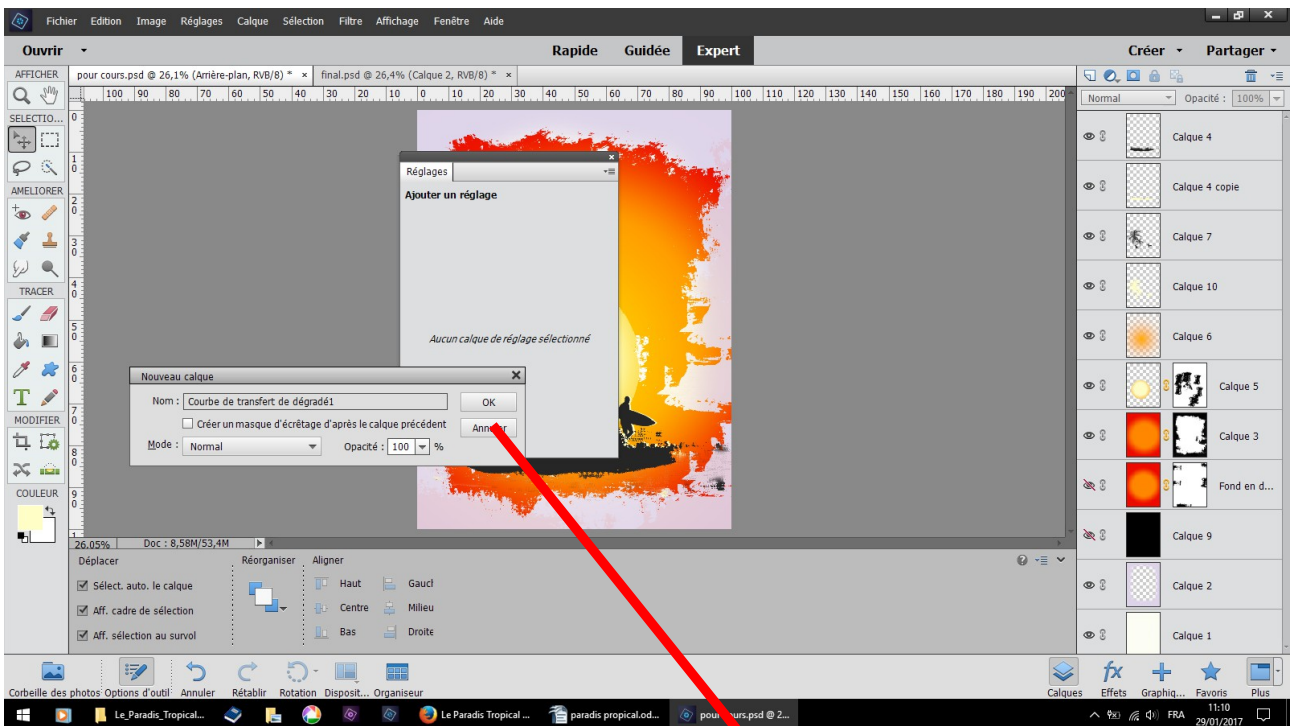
Fichier Edition Image Réglages Calque Sélection Filtre Affichage Fenêtre Aide

Ouvrir

Rapide Guidée Expert

Créer Partager

AFFICHER

pour cours.psd @ 26,1% (Arrière-plan, RVB/8) * ×

final.psd @ 26,4% (Calque 2, RVB/8) * ×

100 90 80 70 60 50 40 30 20 10 0 10 20 30 40 50 60 70 80 90 100 110 120 130 140 150 160 170 180 190 200

SELECTIO...

AMELIORER

TRACER

MODIFIER

COULEUR

Réglages

Ajouter un réglage

Aucun calque de réglage sélectionné

Nouveau calque

Nom : Courbe de transfert de dégradé1

OK

Créer un masque d'écrêtage d'après le calque précédent

Annuler

Mode : Normal

Opacité : 100 %

Normal

Opacité : 100%

Calque 4

Calque 4 copie

Calque 7

Calque 10

Calque 6

Calque 5

Calque 3

Fond en d...

Calque 9

Calque 2

Calque 1

26,05%

Doc : 8,58M/53,4M

Déplacer

Réorganiser

Aligner

Sélect. auto. le calque

Aff. cadre de sélection

Aff. sélection au survol

Haut

Centre

Bas

Gaucl

Milieu

Droite

Corbeille des photos Options d'outil Annuler Rétablir Rotation Disposit... Organiseur

Calques Effets Graphiq... Favoris Plus

Le_Paradis_Tropical...

Le Paradis Tropical ...

paradis propical.od...

pour cours.psd @ 2...

FRA

11:10
29/01/2017